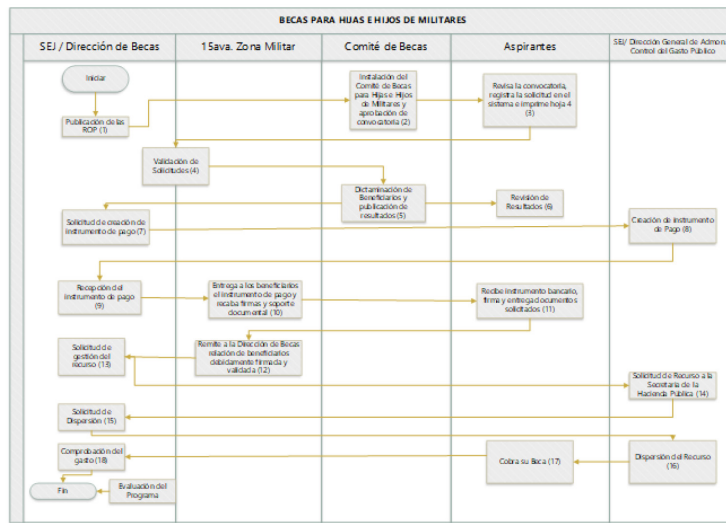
BECAS PARA HIJAS E HIJOS DE MILITARES

SEJ / Dirección de Becas

15ava. Zona Militar

Comité de Becas

Aspirantes

SEJ/ Dirección General de Admon. Control del Gasto Público

Iniciar

Publicación de las ROP (1)

Instalación del Comité de Becas para Hijas e Hijos de Militares y aprobación de convocatoria (2)

Revisa la convocatoria, registra la solicitud en el sistema e imprime hoja 4 (3)

Validación de Solicitudes (4)

Dictaminación de Beneficiarios y publicación de resultados (5)

Revisión de Resultados (6)

Solicitud de creación de instrumento de pago (7)

Creación de Instrumento de Pago (8)

Recepción del instrumento de pago (9)

Entrega a los beneficiarios el instrumento de pago y recaba firmas y soporte documental (10)

Recibe instrumento bancario, firma y entrega documentos solicitados (11)

Remite a la Dirección de Becas relación de beneficiarios debidamente firmada y validada (12)

Solicitud de gestión del Recurso (13)

Solicitud de Recurso a la Secretaría de la Hacienda Pública (14)

Solicitud de Dispersión (15)

Dispersión del Recurso (16)

Cobra su Beca (17)

Comprobación del gasto (18)

Fin

Evaluación del Programa